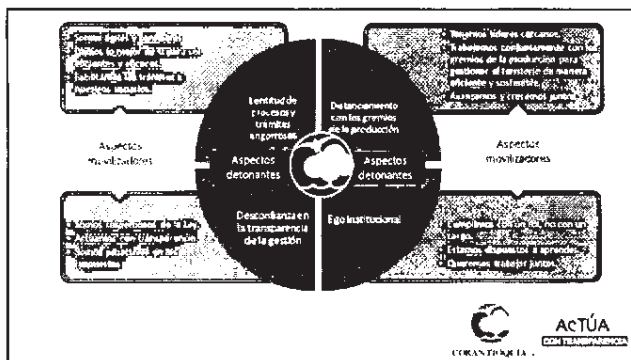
Somos ágiles y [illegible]
Hagamos lo mejor de trámites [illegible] eficientes y eficaces.
Facilitamos los trámites a nuestros usuarios.

Tenemos líderes cercanos.
Trabajamos conjuntamente con gremios de la producción para gestionar el territorio de manera eficiente y sostenible.
Avanzamos y crecemos juntos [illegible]

Lentitud de procesos y trámites engorrosos

Distanciamiento con los gremios de la producción

Aspectos movilizadores

Aspectos detonantes

Aspectos detonantes

Aspectos movilizadores

Somos respetuosos de la Ley.
Actuamos con transparencia.
Somos pulcros en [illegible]

Desconfianza en la transparencia de la gestión

Ego institucional

Cumplimos con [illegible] con un cargo.
Estamos dispuestos a aprender.
Queremos trabajar juntos.

CORANTIOQUIA

ACTÚA CON TRANSPARENCIA